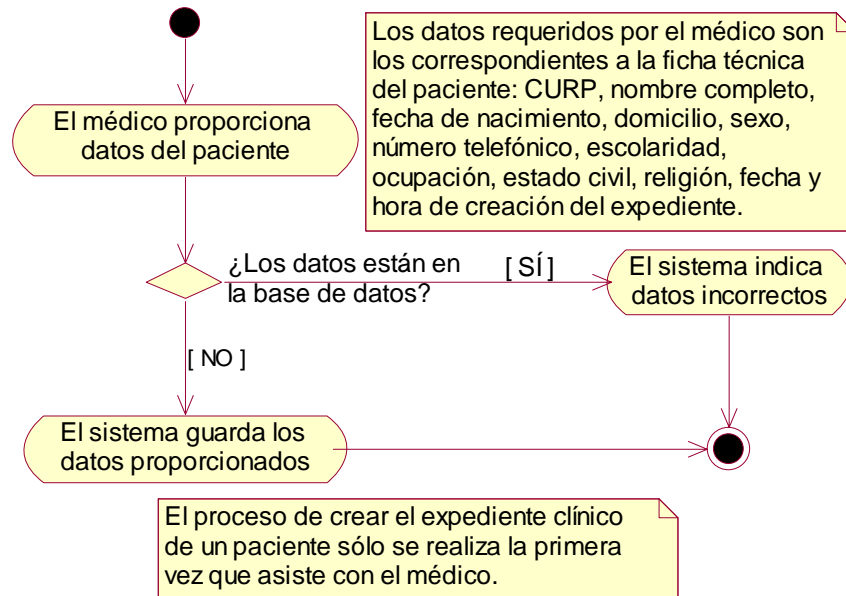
Los datos requeridos por el médico son los correspondientes a la ficha técnica del paciente: CURP, nombre completo, fecha de nacimiento, domicilio, sexo, número telefónico, escolaridad, ocupación, estado civil, religión, fecha y hora de creación del expediente.

El médico proporciona datos del paciente

¿Los datos están en la base de datos?

[ SÍ ]

El sistema indica datos incorrectos

[ NO ]

El sistema guarda los datos proporcionados

El proceso de crear el expediente clínico de un paciente sólo se realiza la primera vez que asiste con el médico.